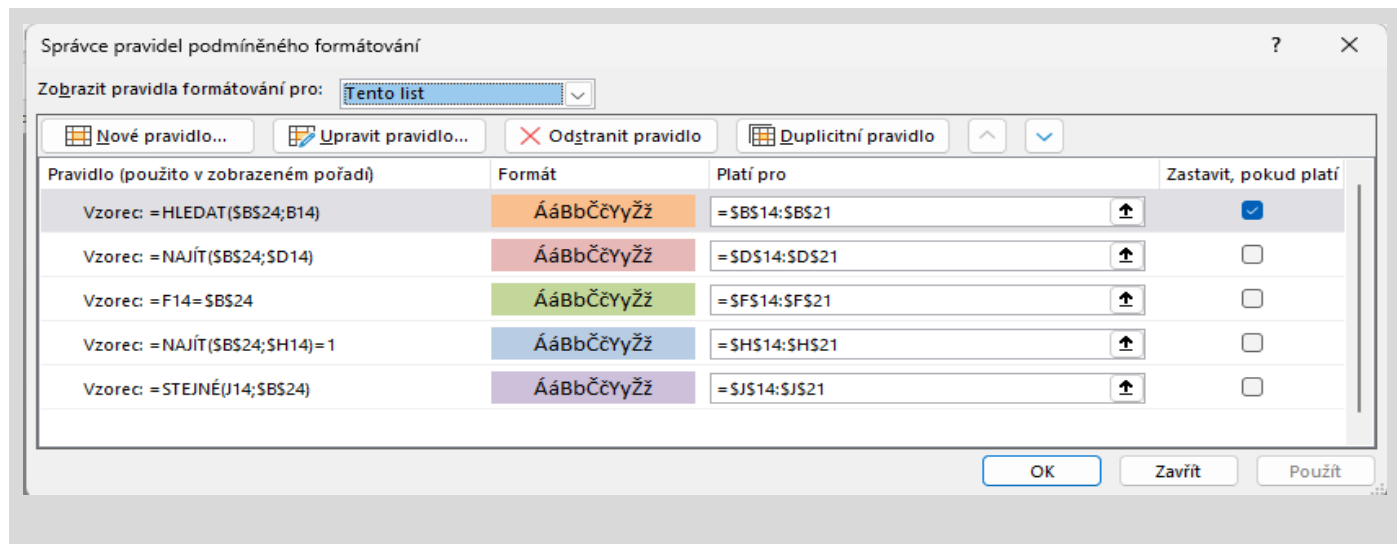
Správce pravidel podmíněného formátování

?

Zobrazit pravidla formátování pro: Tento list

Nové pravidlo... | Upravit pravidlo... | Odstranit pravidlo | Duplicitní pravidlo

| Pravidlo (použito v zobrazeném pořadí) | Formát | Platí pro | Zastavit, pokud platí |
|---|---|---|---|
| Vzorec: =HLEDAT($B$24;B14) | ÁáBbČčYyŽž | =\$B\$14:\$B\$21 | ☑ |
| Vzorec: =NAJÍT($B$24;$D14) | ÁáBbČčYyŽž | =\$D\$14:\$D\$21 | ☐ |
| Vzorec: =F14=$B$24 | ÁáBbČčYyŽž | =\$F\$14:\$F\$21 | ☐ |
| Vzorec: =NAJÍT($B$24;$H14)=1 | ÁáBbČčYyŽž | =\$H\$14:\$H\$21 | ☐ |
| Vzorec: =STEJNÉ(J14;$B$24) | ÁáBbČčYyŽž | =\$J\$14:\$J\$21 | ☐ |

OK | Zavřít | Použít